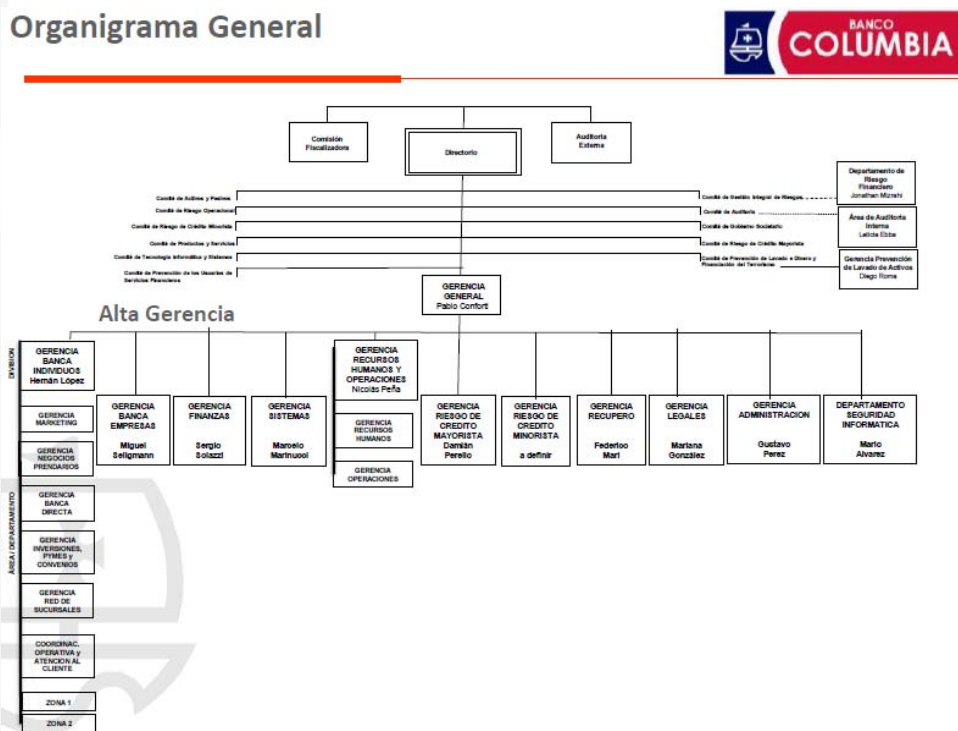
Organigrama General

BANCO COLUMBIA

Comisión Fiscalizadora

Directorio

Auditoría Externa

Departamento de Riesgo Financiero
Jonathan Mizrahi

Área de Auditoría Interna
Leticia Ebba

Gerencia Prevención de Lavado de Activos
Diego Roma

Comité de Activos y Pasivos
Comité de Riesgo Operacional
Comité de Riesgo de Crédito Minorista
Comité de Productos y Servicios
Comité de Tecnología Informática y Sistemas
Comité de Prevención de los Usuarios de Servicios Financieros

Comité de Gestión Integral de Riesgos
Comité de Auditoría
Comité de Gobierno Societario
Comité de Riesgo de Crédito Mayorista
Comité de Prevención de Lavado de Dinero y Financiación del Terrorismo

GERENCIA GENERAL
Pablo Confort

Alta Gerencia

DIVISION

ÁREA / DEPARTAMENTO

GERENCIA BANCA INDIVIDUOS
Hernán López

GERENCIA MARKETING

GERENCIA NEGOCIOS PRENDARIOS

GERENCIA BANCA DIRECTA

GERENCIA INVERSIONES, PYMES y CONVENIOS

GERENCIA RED DE SUCURSALES

COORDINAC. OPERATIVA y ATENCION AL CLIENTE

ZONA 1

ZONA 2

GERENCIA BANCA EMPRESAS
Miguel Seligmann

GERENCIA FINANZAS
Sergio Solazzi

GERENCIA SISTEMAS
Marcelo Marinucci

GERENCIA RECURSOS HUMANOS Y OPERACIONES
Nicolás Peña

GERENCIA RECURSOS HUMANOS

GERENCIA OPERACIONES

GERENCIA RIESGO DE CREDITO MAYORISTA
Damián Perello

GERENCIA RIESGO DE CREDITO MINORISTA
a definir

GERENCIA RECUPERO
Federico Mari

GERENCIA LEGALES
Mariana González

GERENCIA ADMINISTRACION
Gustavo Perez

DEPARTAMENTO SEGURIDAD INFORMATICA
Mario Alvarez